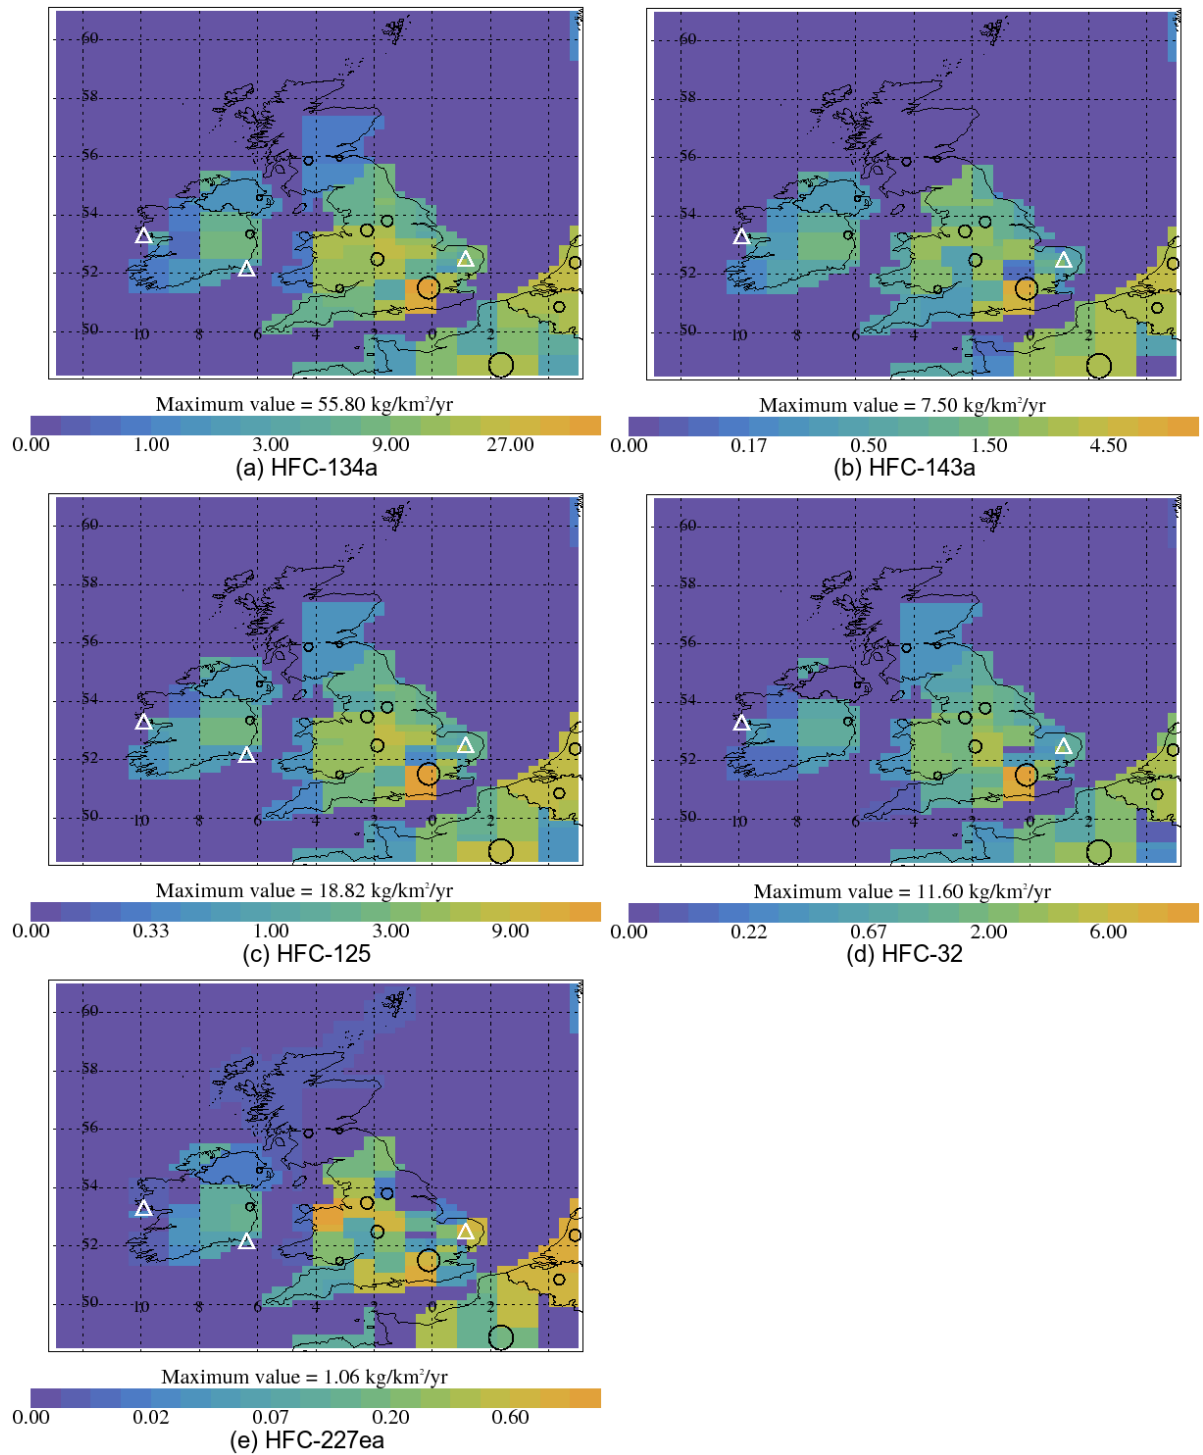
60
58
56
54
52
50
10 8 6 4 2 0 2

Maximum value = 55.80 kg/km²/yr
0.00 1.00 3.00 9.00 27.00
(a) HFC-134a

60
58
56
54
52
50
10 8 6 4 2 0 2

Maximum value = 7.50 kg/km²/yr
0.00 0.17 0.50 1.50 4.50
(b) HFC-143a

60
58
56
54
52
50
10 8 6 4 2 0 2

Maximum value = 18.82 kg/km²/yr
0.00 0.33 1.00 3.00 9.00
(c) HFC-125

60
58
56
54
52
50
10 8 6 4 2 0 2

Maximum value = 11.60 kg/km²/yr
0.00 0.22 0.67 2.00 6.00
(d) HFC-32

60
58
56
54
52
50
10 8 6 4 2 0 2

Maximum value = 1.06 kg/km²/yr
0.00 0.02 0.07 0.20 0.60
(e) HFC-227ea